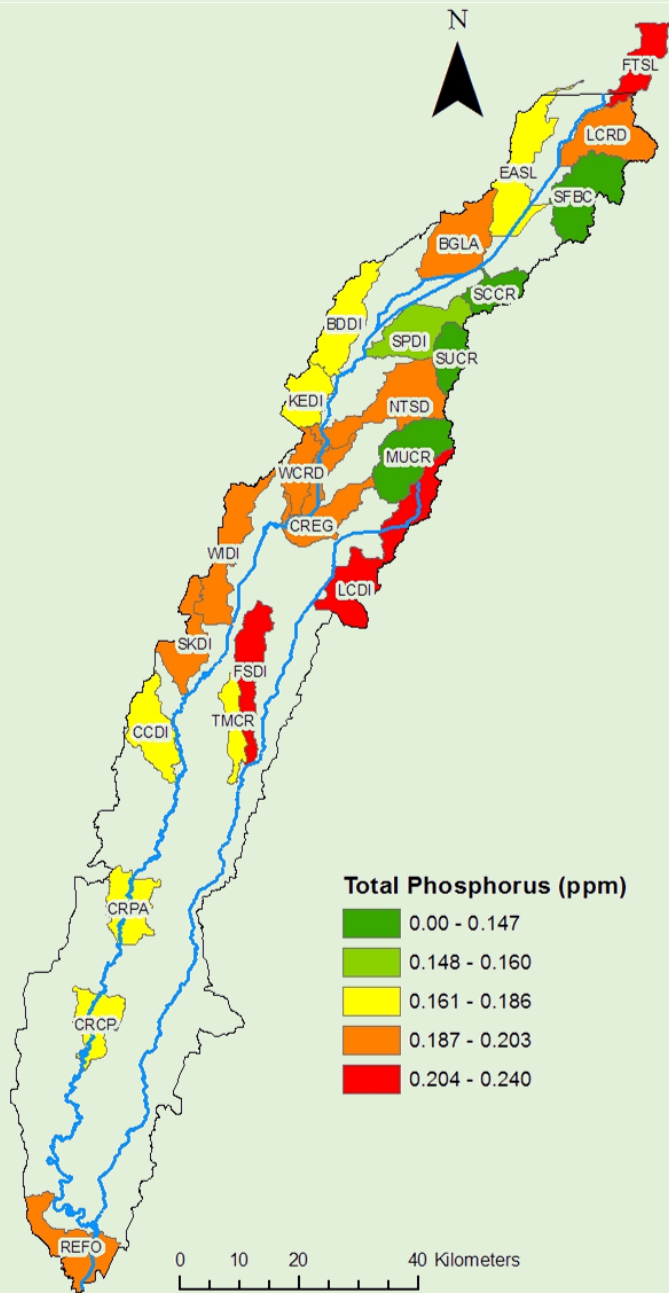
N

FTSL
LCRD
EASL
SFBC
BGLA
SCCR
BDDI
SPDI
SUCR
KEDI
NTSD
MUCR
WCRD
CREG
WIDI
LCDI
SKDI
FSDI
TMCR
CCDI
CRPA
CRCP
REFO

Total Phosphorus (ppm)
0.00 - 0.147
0.148 - 0.160
0.161 - 0.186
0.187 - 0.203
0.204 - 0.240

0 10 20 40 Kilometers